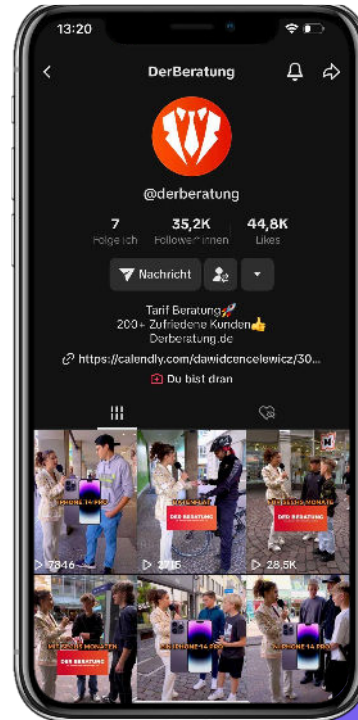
13:20

DerBeratung

@derberatung

7
Folge ich

35,2K
Follower*innen

44,8K
Likes

Nachricht

Tarif Beratung🚀
200+ Zufriedene Kunden👍
Derberatung.de

https://calendly.com/dawidcencelewicz/30...

Du bist dran

IPHONE 14 PRO

DER BERATUNG

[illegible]

DER BERATUNG

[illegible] MONATE

DER BERATUNG

7816

2716

28,5K

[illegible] MONATEN

DER BERATUNG

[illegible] IPHONE 14 PRO

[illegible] IPHONE 14 PRO